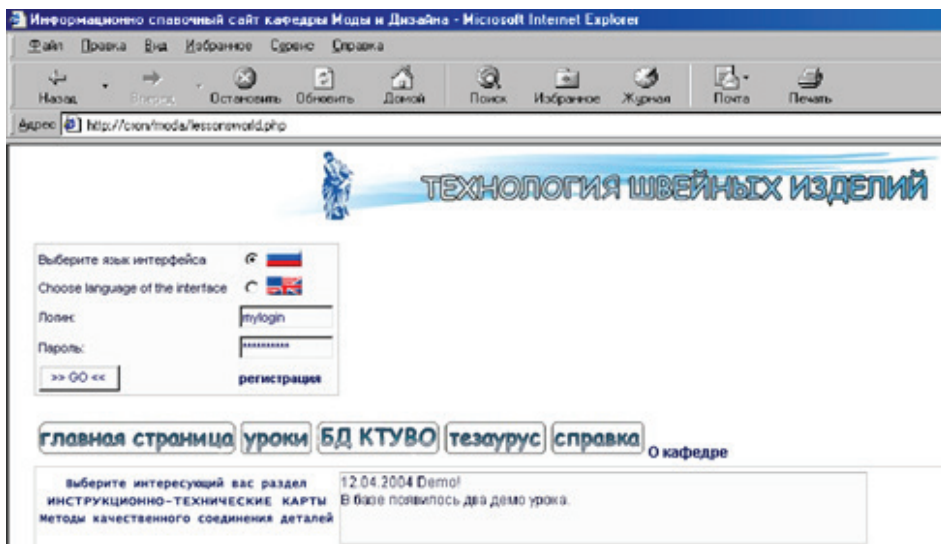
Информационно спавочный сайт кафедры Моды и Дизайна - Microsoft Internet Explorer

Файл Правка Вид Избранное Сервис Справка

Назад Вперед Остановить Обновить Домой Поиск Избранное Журнал Почта Печать

Адрес http://cron/moda/lessonsworld.php

ТЕХНОЛОГИЯ ШВЕЙНЫХ ИЗДЕЛИЙ

Выберите язык интерфейса

Choose language of the interface

Логин: mylogin

Пароль: **********

>> GO <<

регистрация

главная страница уроки БД КТУВО тезаурус справка О кафедре

Выберите интересующий вас раздел
ИНСТРУКЦИОННО-ТЕХНИЧЕСКИЕ КАРТЫ
Методы качественного соединения деталей

12.04.2004 Demo!
В базе появилось два демо урока.